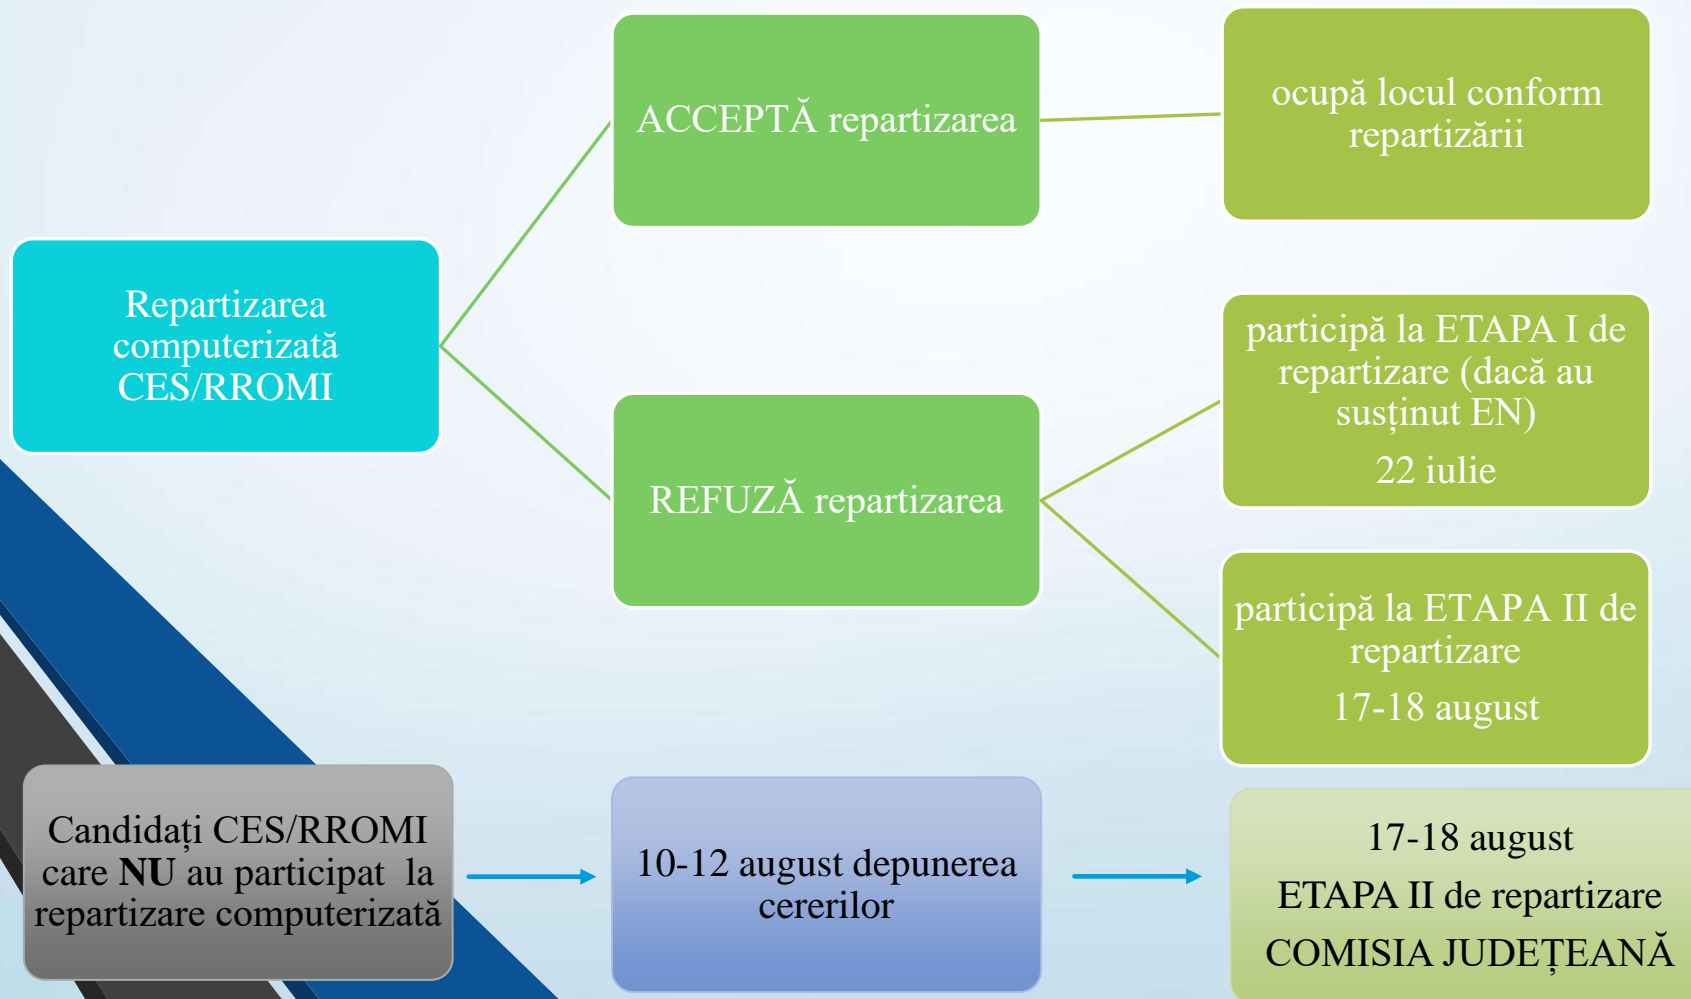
Repartizarea computerizată CES/RROMI

ACCEPTĂ repartizarea

ocupă locul conform repartizării

REFUZĂ repartizarea

participă la ETAPA I de repartizare (dacă au susținut EN)

22 iulie

participă la ETAPA II de repartizare

17-18 august

Candidați CES/RROMI care **NU** au participat la repartizare computerizată

10-12 august depunerea cererilor

17-18 august

ETAPA II de repartizare

COMISIA JUDEȚEANĂ